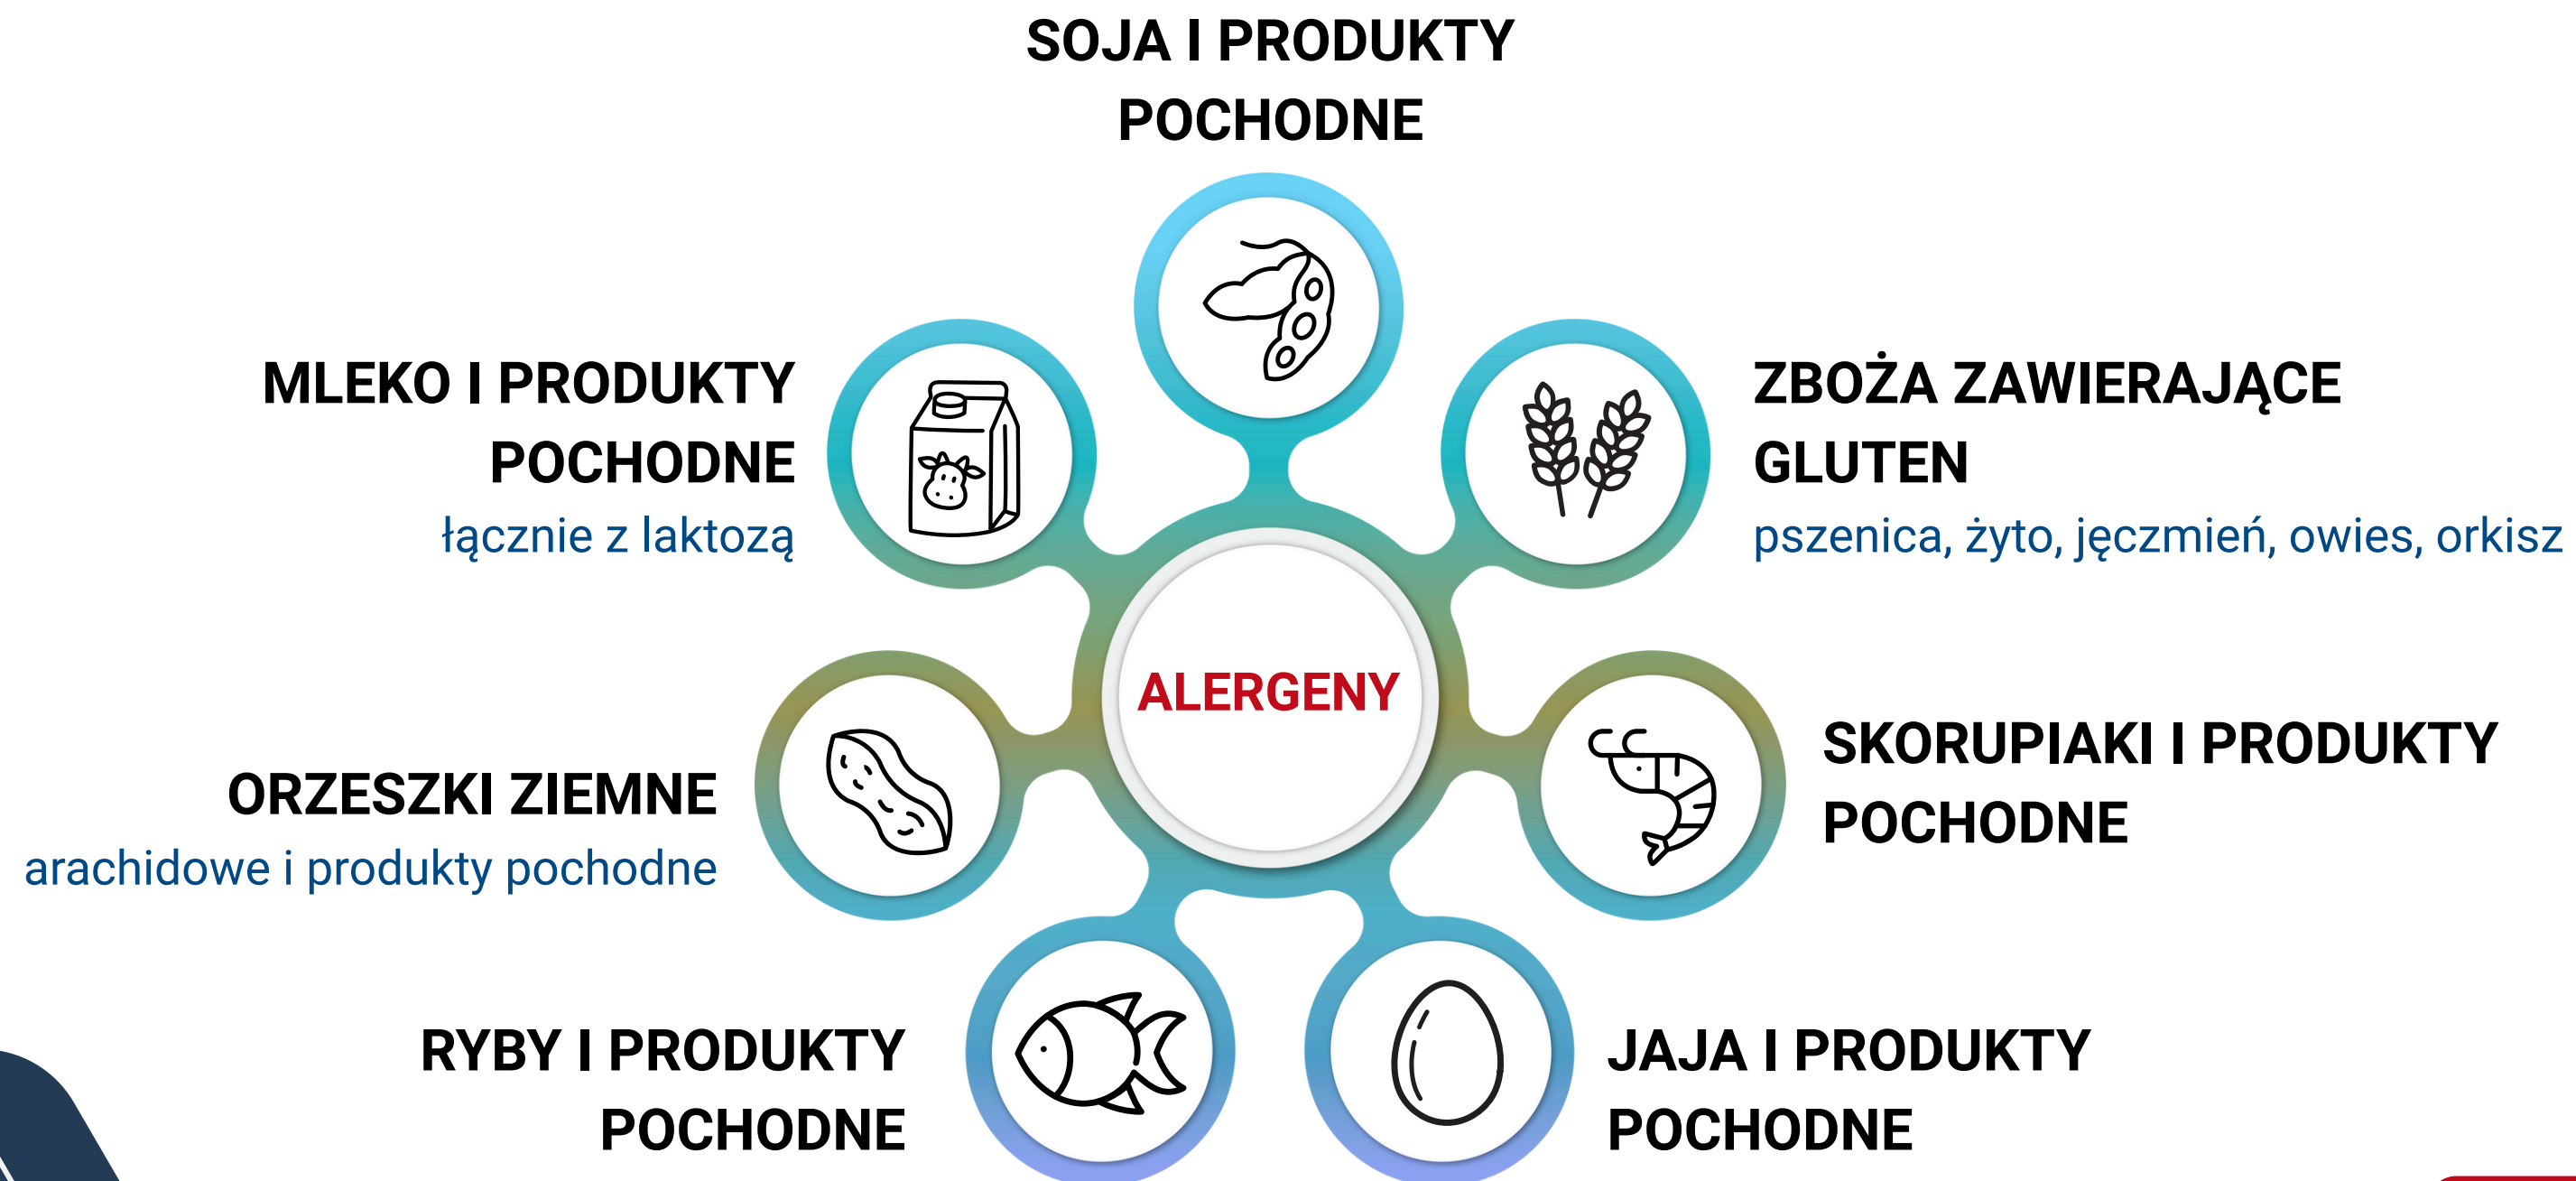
SOJA I PRODUKTY POCHODNE

MLEKO I PRODUKTY POCHODNE
łącznie z laktozą

ZBOŻA ZAWIERAJĄCE GLUTEN
pszenica, żyto, jęczmień, owies, orkisz

ALERGENY

ORZESZKI ZIEMNE
arachidowe i produkty pochodne

SKORUPIAKI I PRODUKTY POCHODNE

RYBY I PRODUKTY POCHODNE

JAJA I PRODUKTY POCHODNE